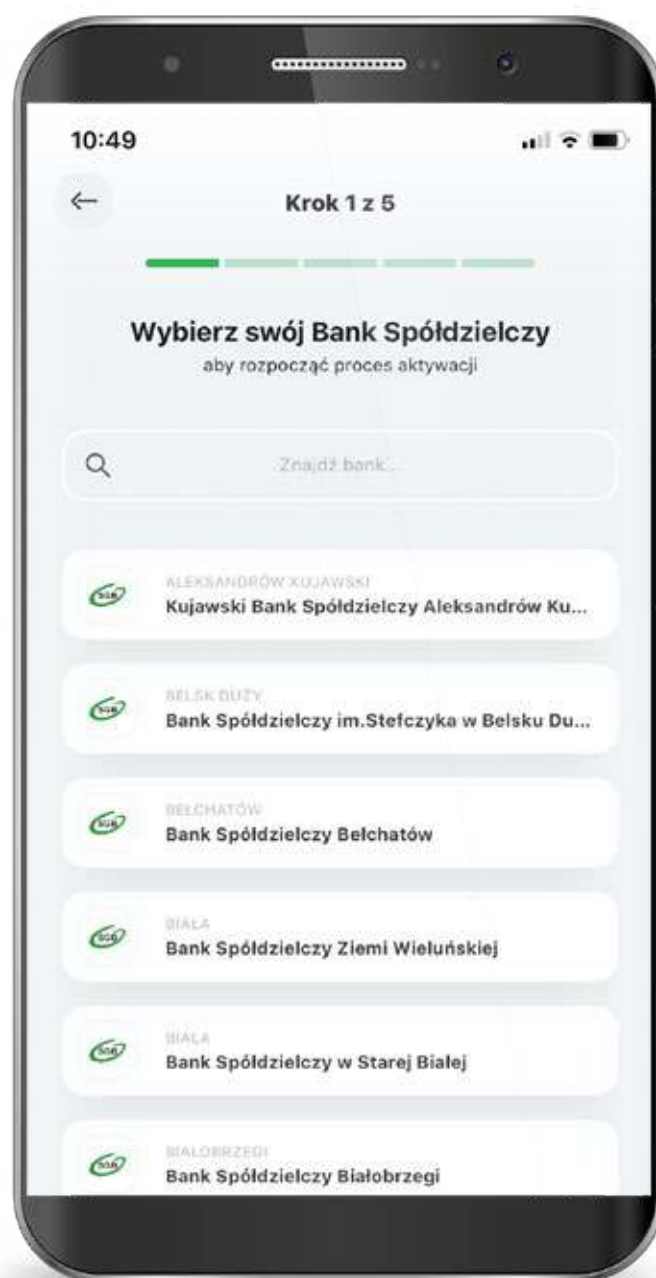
10:49

Krok 1 z 5

Wybierz swój Bank Spółdzielczy
aby rozpocząć proces aktywacji

Znajdź bank...

ALEKSANDRÓW KUJAWSKI
Kujawski Bank Spółdzielczy Aleksandrów Ku...

BELSK DUŻY
Bank Spółdzielczy im.Stefczyka w Belsku Du...

BEŁCHATÓW
Bank Spółdzielczy Bełchatów

BIAŁA
Bank Spółdzielczy Ziemi Wieluńskiej

BIAŁA
Bank Spółdzielczy w Starej Białej

BIAŁOBRZEGI
Bank Spółdzielczy Białobrzegi